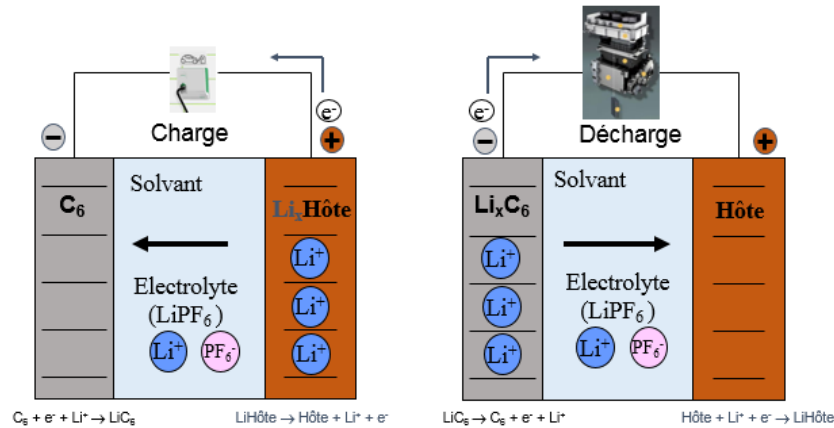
$e^-$

− Charge +

$C_6$

Solvant

$Li_xHôte$

$Li^+$

$Li^+$

$Li^+$

Electrolyte ($LiPF_6$)

$Li^+$ $PF_6^-$

$C_6 + e^- + Li^+ \rightarrow LiC_6$

$LiHôte \rightarrow Hôte + Li^+ + e^-$

$e^-$

− Décharge +

$Li_xC_6$

Solvant

Hôte

$Li^+$

$Li^+$

$Li^+$

Electrolyte ($LiPF_6$)

$Li^+$ $PF_6^-$

$LiC_6 \rightarrow C_6 + e^- + Li^+$

$Hôte + Li^+ + e^- \rightarrow LiHôte$